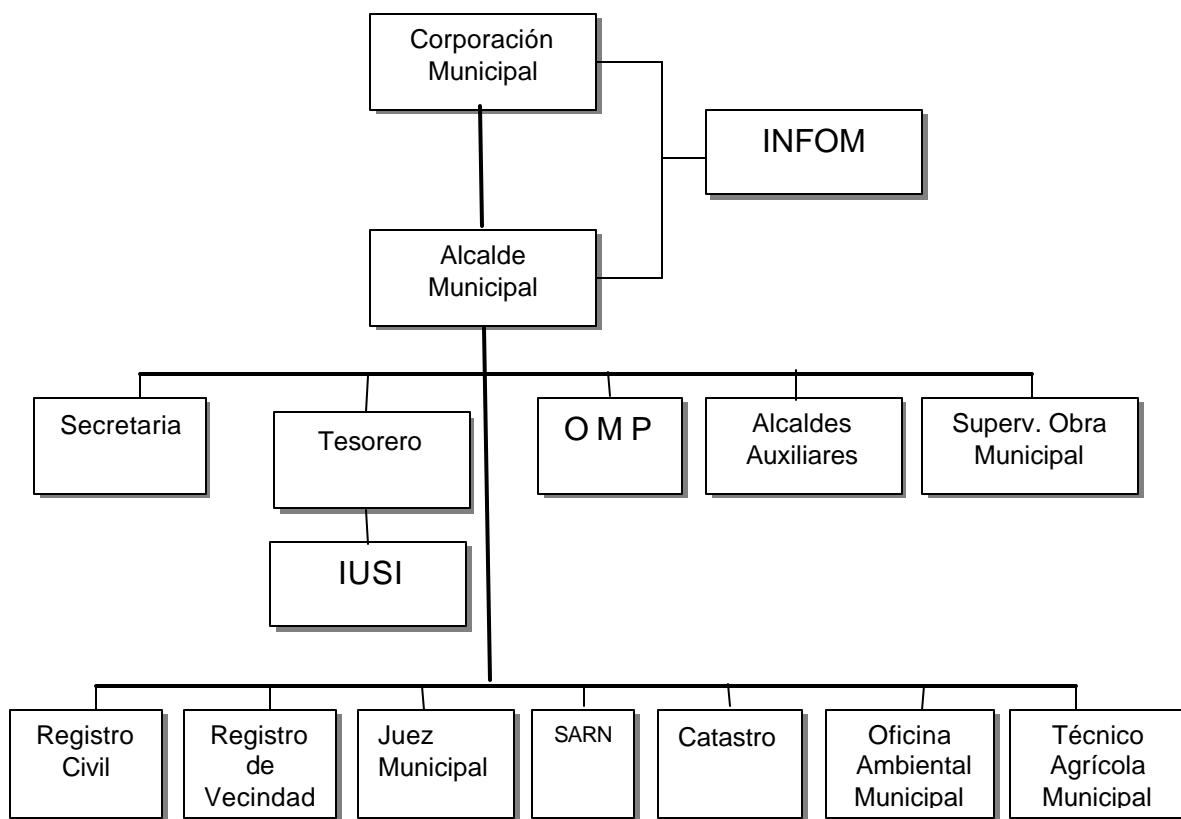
Corporación Municipal

INFOM

Alcalde Municipal

Secretaria

Tesorero

IUSI

O M P

Alcaldes Auxiliares

Superv. Obra Municipal

Registro Civil

Registro de Vecindad

Juez Municipal

SARN

Catastro

Oficina Ambiental Municipal

Técnico Agrícola Municipal